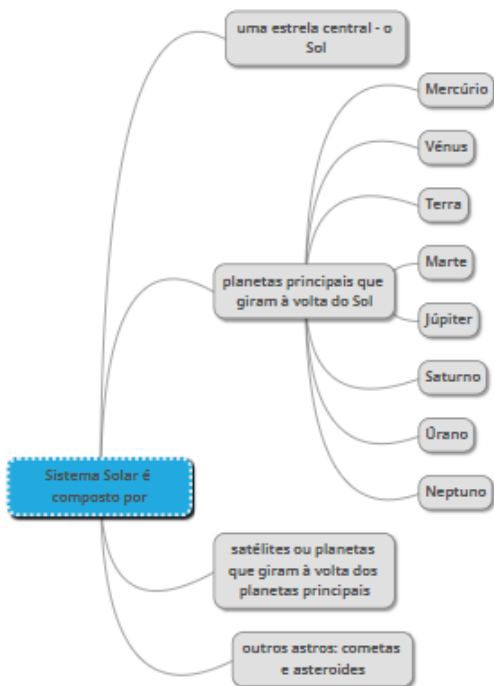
Sistema Solar é composto por

uma estrela central - o Sol

planetas principais que giram à volta do Sol

Mercúrio

Vénus

Terra

Marte

Júpiter

Saturno

Úrano

Neptuno

satélites ou planetas que giram à volta dos planetas principais

outros astros: cometas e asteroides